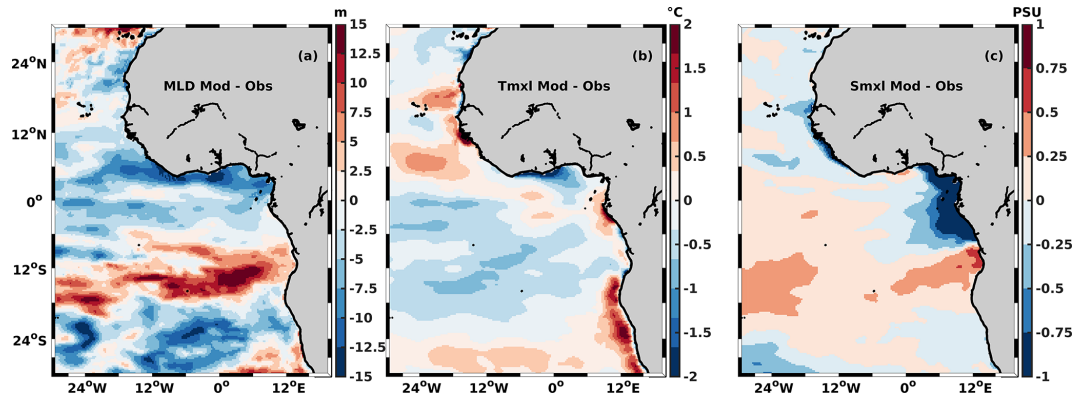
m
15
12.5
10
7.5
5
2.5
0
-2.5
-5
-7.5
-10
-12.5
-15

(a)
MLD Mod - Obs

$24^oN$
$12^oN$
$0^o$
$12^oS$
$24^oS$
$24^oW$ $12^oW$ $0^o$ $12^oE$

°C
2
1.5
1
0.5
0
-0.5
-1
-1.5
-2

(b)
Tmxl Mod - Obs

$24^oW$ $12^oW$ $0^o$ $12^oE$

PSU
1
0.75
0.5
0.25
0
-0.25
-0.5
-0.75
-1

(c)
Smxl Mod - Obs

$24^oW$ $12^oW$ $0^o$ $12^oE$